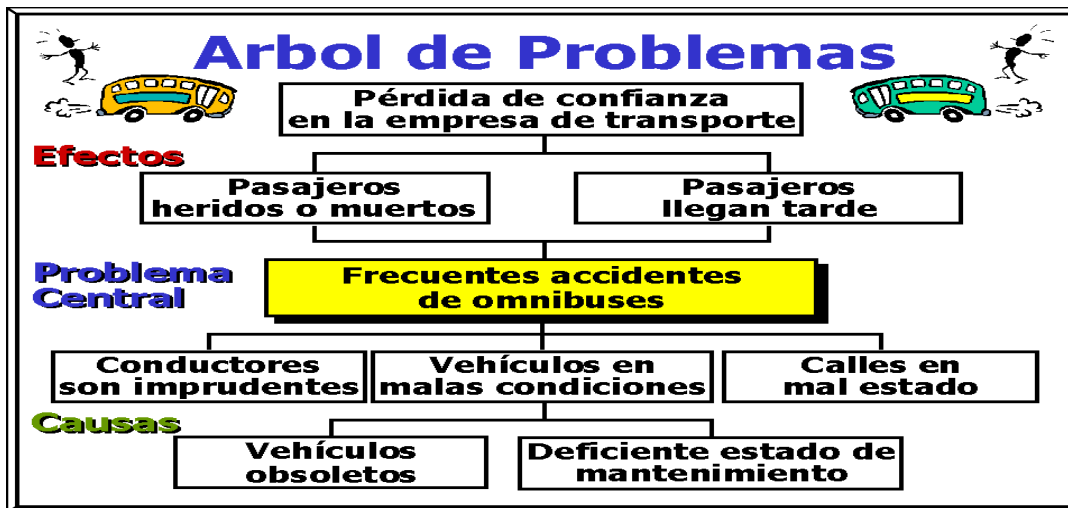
Arbol de Problemas

Pérdida de confianza en la empresa de transporte

Efectos

Pasajeros heridos o muertos

Pasajeros llegan tarde

Problema Central

Frecuentes accidentes de omnibuses

Conductores son imprudentes

Vehículos en malas condiciones

Calles en mal estado

Causas

Vehículos obsoletos

Deficiente estado de mantenimiento